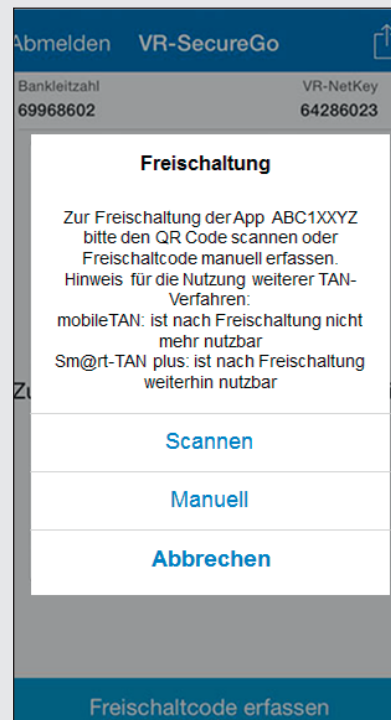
Abmelden VR-SecureGo

Bankleitzahl
69968602

VR-NetKey
64286023

Freischaltung

Zur Freischaltung der App ABC1XXYZ bitte den QR Code scannen oder Freischaltcode manuell erfassen.
Hinweis für die Nutzung weiterer TAN-Verfahren:
mobileTAN: ist nach Freischaltung nicht mehr nutzbar
Sm@rt-TAN plus: ist nach Freischaltung weiterhin nutzbar

Zu

Scannen

Manuell

Abbrechen

Freischaltcode erfassen